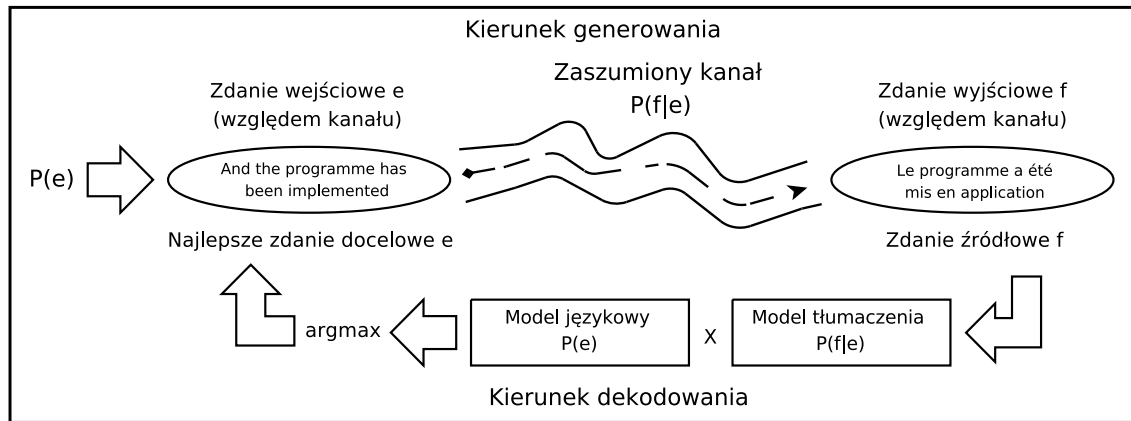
Kierunek generowania

Zdanie wejściowe e
(względem kanału)

Zaszumiony kanał
P(f|e)

Zdanie wyjściowe f
(względem kanału)

P(e)

And the programme has been implemented

Le programme a été mis en application

Najlepsze zdanie docelowe e

Zdanie źródłowe f

argmax

Model językowy
P(e)

X

Model tłumaczenia
P(f|e)

Kierunek dekodowania